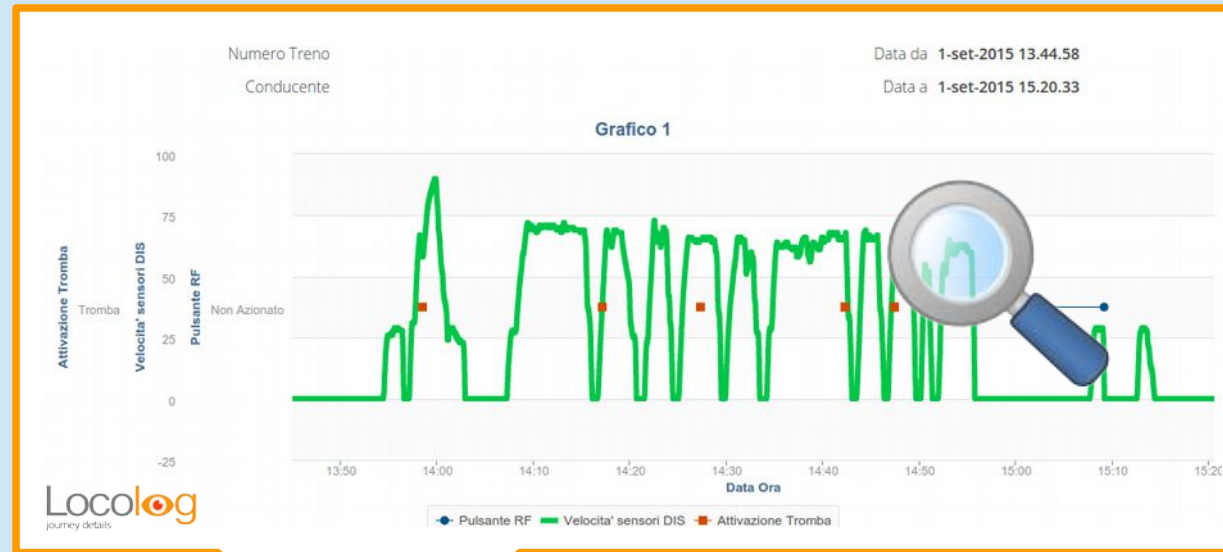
Numero Treno

Conducente

Data da 1-set-2015 13.44.58

Data a 1-set-2015 15.20.33

Grafico 1

Attivazione Tromba

Velocita' sensori DIS

Pulsante RF

Tromba

Non Azionato

100

75

50

25

0

-25

13:50

14:00

14:10

14:20

14:30

14:40

14:50

15:00

15:10

15:20

Data Ora

Pulsante RF

Velocita' sensori DIS

Attivazione Tromba

Locolog
journey details